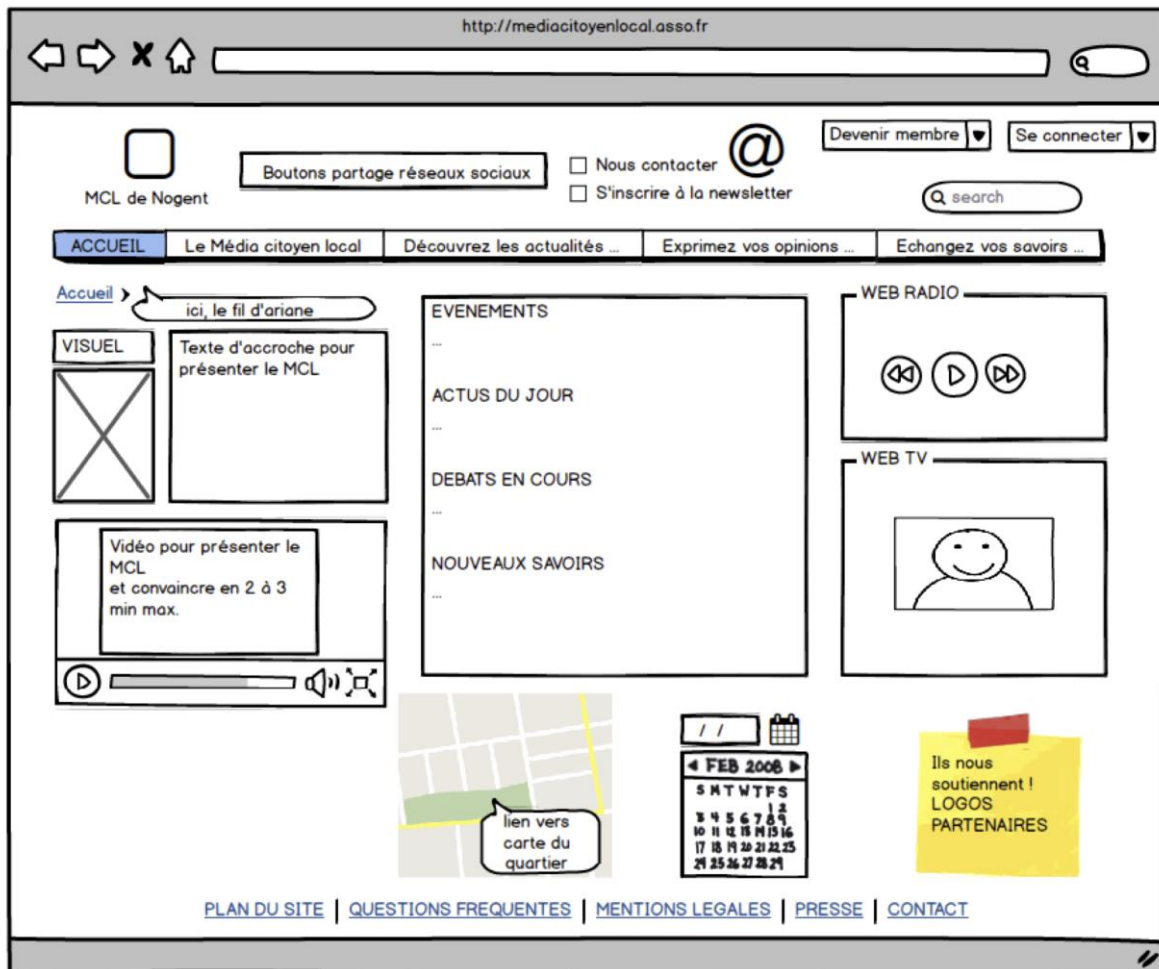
http://mediacitoyenlocal.asso.fr

MCL de Nogent

Boutons partage réseaux sociaux

Nous contacter

S'inscrire à la newsletter

@

Devenir membre

Se connecter

search

ACCUEIL | Le Média citoyen local | Découvrez les actualités ... | Exprimez vos opinions ... | Echangez vos savoirs ...

Accueil >

ici, le fil d'ariane

VISUEL

Texte d'accroche pour présenter le MCL

Vidéo pour présenter le MCL
et convaincre en 2 à 3 min max.

EVENEMENTS
...

ACTUS DU JOUR
...

DEBATS EN COURS
...

NOUVEAUX SAVOIRS
...

WEB RADIO

WEB TV

lien vers carte du quartier

/ /

FEB 2008

| S | M | T | W | T | F | S |
|---|---|---|---|---|---|---|
| | | | | | 1 | 2 |
| 3 | 4 | 5 | 6 | 7 | 8 | 9 |
| 10 | 11 | 12 | 13 | 14 | 15 | 16 |
| 17 | 18 | 19 | 20 | 21 | 22 | 23 |
| 24 | 25 | 26 | 27 | 28 | 29 | |

Ils nous soutiennent !
LOGOS PARTENAIRES

PLAN DU SITE | QUESTIONS FREQUENTES | MENTIONS LEGALES | PRESSE | CONTACT